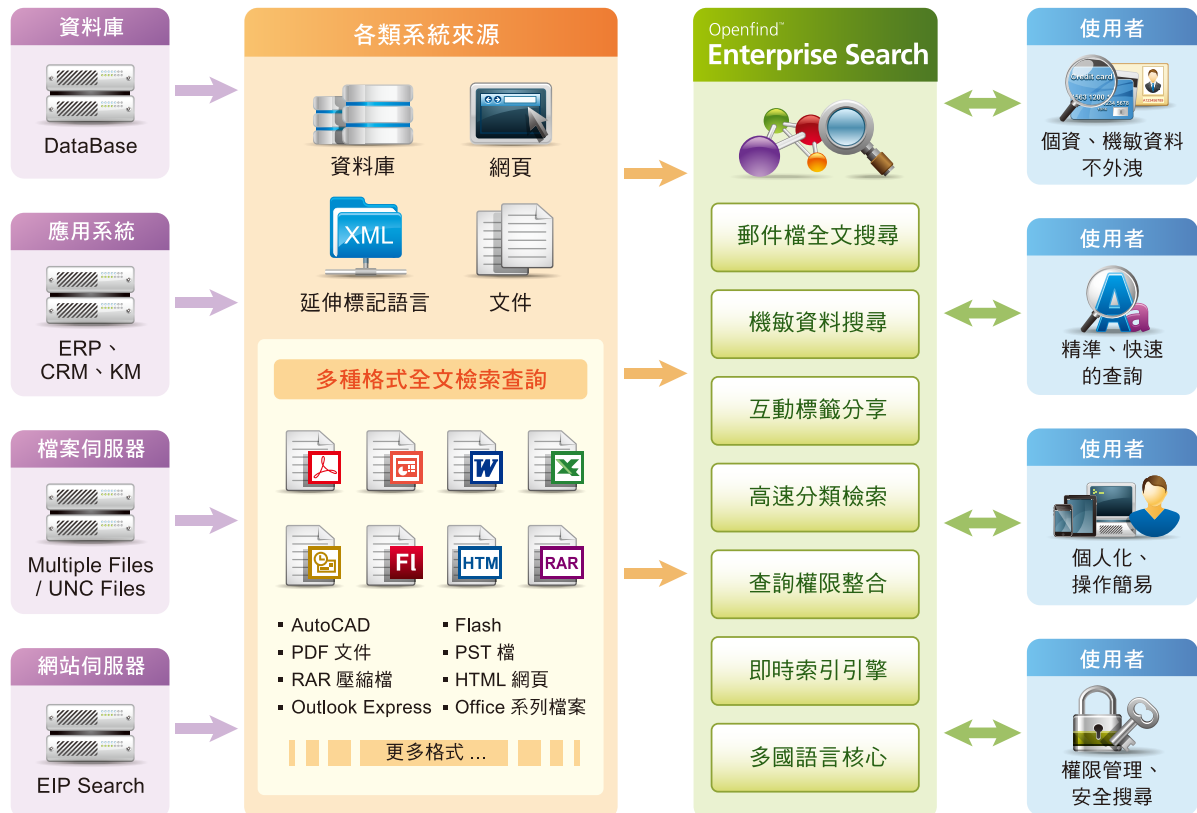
資料庫

DataBase

應用系統

ERP、
CRM、KM

檔案伺服器

Multiple Files / UNC Files

網站伺服器

EIP Search

各類系統來源

資料庫

網頁

XML

延伸標記語言

文件

多種格式全文檢索查詢

HTM

RAR

▪ AutoCAD
▪ PDF 文件
▪ RAR 壓縮檔
▪ Outlook Express

▪ Flash
▪ PST 檔
▪ HTML 網頁
▪ Office 系列檔案

更多格式 ...

Openfind™
Enterprise Search

郵件檔全文搜尋

機敏資料搜尋

互動標籤分享

高速分類檢索

查詢權限整合

即時索引引擎

多國語言核心

使用者

Credit card

個資、機敏資料不外洩

使用者

精準、快速的查詢

使用者

個人化、操作簡易

使用者

權限管理、安全搜尋